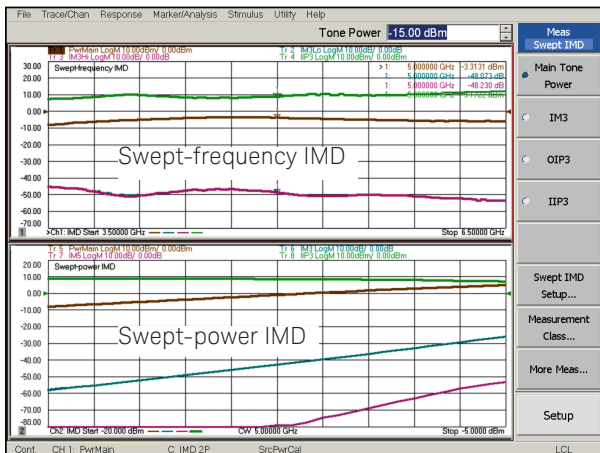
File Trace/Chan Response Marker/Analysis Stimulus Utility Help

Tone Power -15.00 dBm

Meas Swept IMD

Tr 1 PwrMain LogM 10.00dB/ 0.00dB
Tr 3 IM3Hi LogM 10.00dB/ 0.00dB
Tr 2 IM3Lo LogM 10.00dB/ 0.00dB
Tr 4 IIP3 LogM 10.00dB/ 0.00dB

Swept-frequency IMD

>1: 5.000000 GHz -3.3131 dBm
1: 5.000000 GHz -48.073 dBm
1: 5.000000 GHz -48.230 dBm
1: 5.000000 GHz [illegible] dBm

30.00
20.00
10.00
0.00
-10.00
-20.00
-30.00
-40.00
-50.00
-60.00
-70.00

Swept-frequency IMD

1 >Ch1: IMD Start 3.50000 GHz Stop 6.50000 GHz

Tr 5 PwrMain LogM 10.00dB/ 0.00dB
Tr 7 IM5 LogM 10.00dB/ 0.00dB
Tr 6 IM3 LogM 10.00dB/ 0.00dB
Tr 8 IIP3 LogM 10.00dB/ 0.00dB

Swept-power IMD

30.00
20.00
10.00
0.00
-10.00
-20.00
-30.00
-40.00
-50.00
-60.00
-70.00
-80.00

Swept-power IMD

2 Ch2: IMD Start -20.000 dBm CW 5.00000 GHz Stop -5.0000 dBm

Main Tone Power

IM3

OIP3

IIP3

Swept IMD Setup...

Measurement Class...

More Meas...

Setup

Cont. CH 1: PwrMain C IMD 2P SrcPwrCal LCL